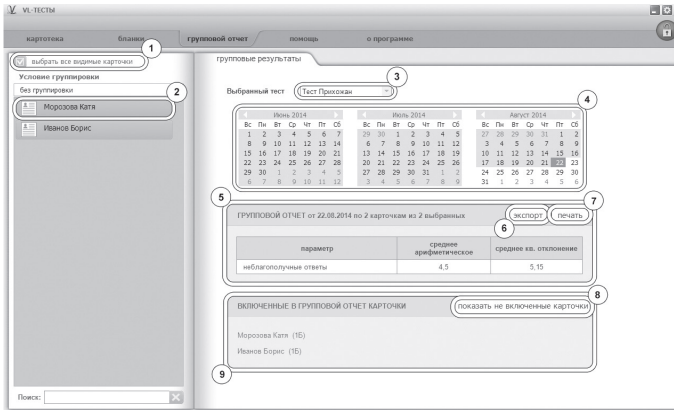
VL-ТЕСТЫ

картотека бланки групповой отчет помощь о программе

1
выбрать все видимые карточки
Условие группировки
без группировки
2
Морозова Катя
Иванов Борис

Поиск:

групповые результаты

Выбранный тест
3
Тест Прихожан

4

| Июнь 2014 | | | | | | |
|---|---|---|---|---|---|---|
| Вс | Пн | Вт | Ср | Чт | Пт | Сб |
| 1 | 2 | 3 | 4 | 5 | 6 | 7 |
| 8 | 9 | 10 | 11 | 12 | 13 | 14 |
| 15 | 16 | 17 | 18 | 19 | 20 | 21 |
| 22 | 23 | 24 | 25 | 26 | 27 | 28 |
| 29 | 30 | 1 | 2 | 3 | 4 | 5 |
| 6 | 7 | 8 | 9 | 10 | 11 | 12 |

| Июль 2014 | | | | | | |
|---|---|---|---|---|---|---|
| Вс | Пн | Вт | Ср | Чт | Пт | Сб |
| 29 | 30 | 1 | 2 | 3 | 4 | 5 |
| 6 | 7 | 8 | 9 | 10 | 11 | 12 |
| 13 | 14 | 15 | 16 | 17 | 18 | 19 |
| 20 | 21 | 22 | 23 | 24 | 25 | 26 |
| 27 | 28 | 29 | 30 | 31 | 1 | 2 |
| 3 | 4 | 5 | 6 | 7 | 8 | 9 |

| Август 2014 | | | | | | |
|---|---|---|---|---|---|---|
| Вс | Пн | Вт | Ср | Чт | Пт | Сб |
| 27 | 28 | 29 | 30 | 31 | 1 | 2 |
| 3 | 4 | 5 | 6 | 7 | 8 | 9 |
| 10 | 11 | 12 | 13 | 14 | 15 | 16 |
| 17 | 18 | 19 | 20 | 21 | 22 | 23 |
| 24 | 25 | 26 | 27 | 28 | 29 | 30 |
| 31 | 1 | 2 | 3 | 4 | 5 | 6 |

5
ГРУППОВОЙ ОТЧЕТ от 22.08.2014 по 2 карточкам из 2 выбранных
экспорт
6
печать
7

| параметр | среднее арифметическое | среднее кв. отклонение |
|---|---|---|
| неблагополучные ответы | 4,5 | 5,15 |

ВКЛЮЧЕННЫЕ В ГРУППОВОЙ ОТЧЕТ КАРТОЧКИ
показать не включенные карточки
8

Морозова Катя (1Б)
Иванов Борис (1Б)
9